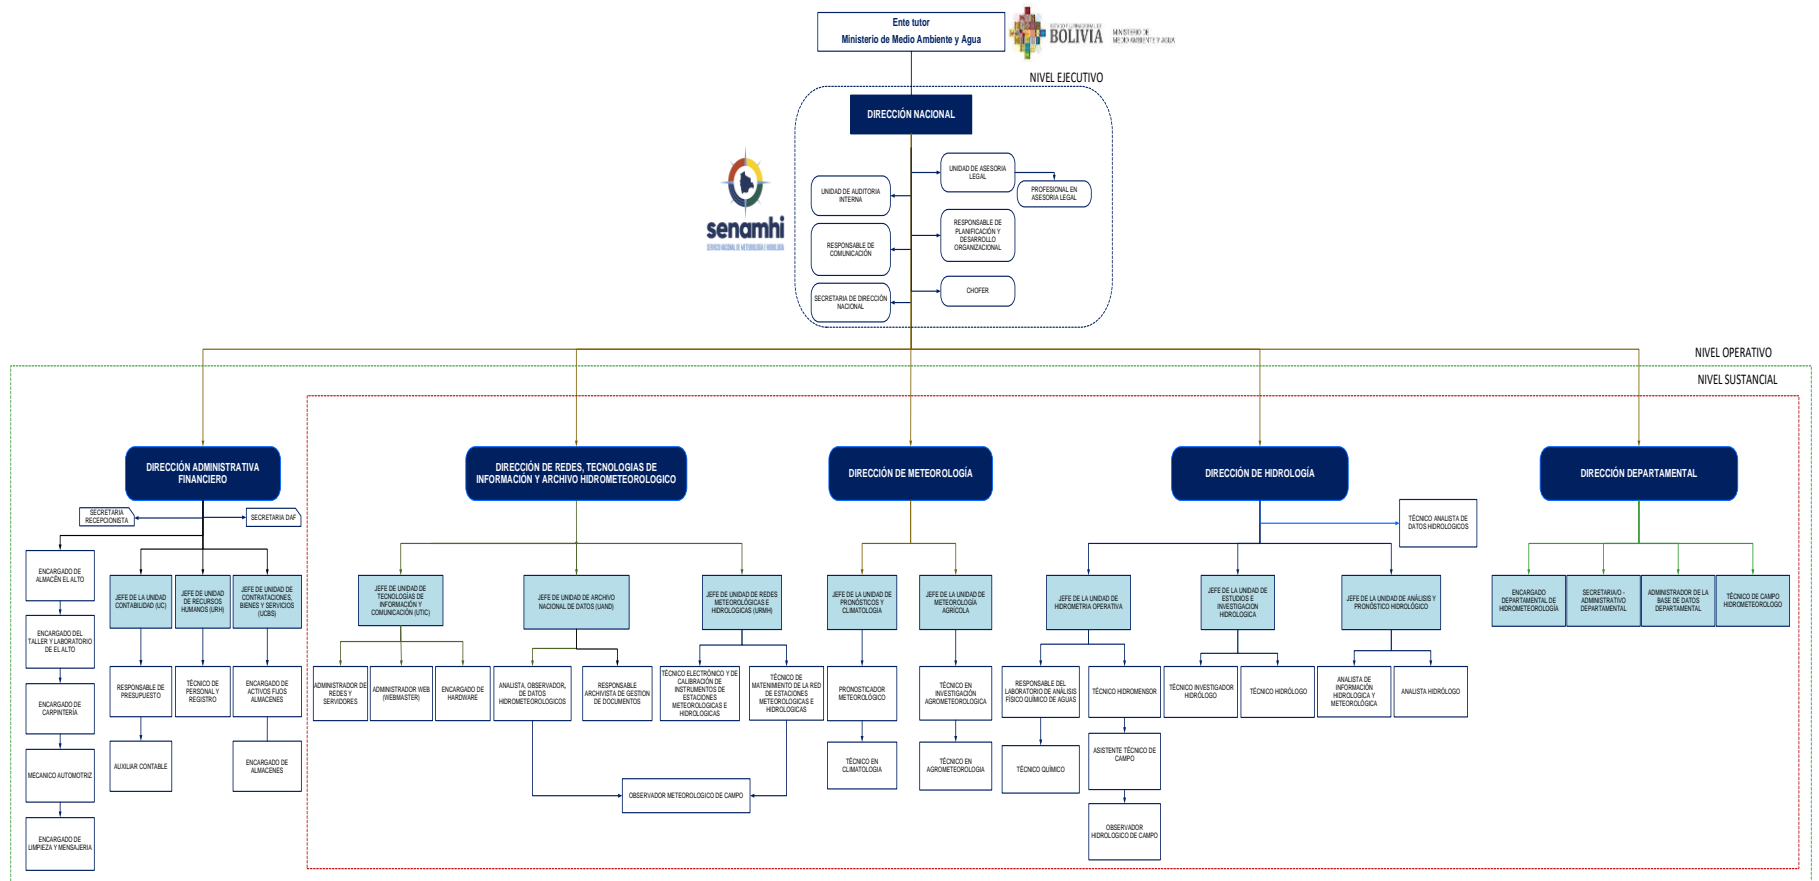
Ente tutor
Ministerio de Medio Ambiente y Agua

BOLIVIA MINISTERIO DE MEDIO AMBIENTE Y AGUA

NIVEL EJECUTIVO

DIRECCIÓN NACIONAL

UNIDAD DE ASESORIA LEGAL
PROFESIONAL EN ASESORIA LEGAL
UNIDAD DE AUDITORIA INTERNA
RESPONSABLE DE PLANIFICACIÓN Y DESARROLLO ORGANIZACIONAL
RESPONSABLE DE COMUNICACIÓN
CHOFER
SECRETARIA DE DIRECCIÓN NACIONAL

senamhi
SERVICIO NACIONAL DE METEOROLOGÍA E HIDROLOGÍA

NIVEL OPERATIVO
NIVEL SUSTANCIAL

DIRECCIÓN ADMINISTRATIVA FINANCIERO
SECRETARIA RECEPCIONISTA
SECRETARIA DAF
ENCARGADO DE ALMACÉN EL ALTO
ENCARGADO DEL TALLER Y LABORATORIO DE EL ALTO
ENCARGADO DE CARPINTERÍA
MECANICO AUTOMOTRIZ
ENCARGADO DE LIMPIEZA Y MENSAJERIA
JEFE DE LA UNIDAD CONTABILIDAD (UC)
JEFE DE UNIDAD DE RECURSOS HUMANOS (URH)
JEFE DE UNIDAD DE CONTRATACIONES, BIENES Y SERVICIOS (UCBS)
RESPONSABLE DE PRESUPUESTO
TÉCNICO DE PERSONAL Y REGISTRO
ENCARGADO DE ACTIVOS FIJOS ALMACENES
AUXILIAR CONTABLE
ENCARGADO DE ALMACENES

DIRECCIÓN DE REDES, TECNOLOGIAS DE INFORMACIÓN Y ARCHIVO HIDROMETEOROLOGICO
JEFE DE UNIDAD DE TECNOLOGÍAS DE INFORMACIÓN Y COMUNICACIÓN (UTIC)
JEFE DE UNIDAD DE ARCHIVO NACIONAL DE DATOS (UAND)
JEFE DE UNIDAD DE REDES METEOROLÓGICAS E HIDROLOGICAS (URMH)
ADMINISTRADOR DE REDES Y SERVIDORES
ADMINISTRADOR WEB (WEBMASTER)
ENCARGADO DE HARDWARE
ANALISTA, OBSERVADOR, DE DATOS HIDROMETEOROLOGICOS
RESPONSABLE ARCHIVISTA DE GESTION DE DOCUMENTOS
TÉCNICO ELECTRÓNICO Y DE CALIBRACIÓN DE INSTRUMENTOS DE ESTACIONES METEOROLOGICAS E HIDROLOGICAS
TÉCNICO DE MATENIMIENTO DE LA RED DE ESTACIONES METEOROLOGICAS E HIDROLOGICAS
OBSERVADOR METEOROLOGICO DE CAMPO

DIRECCIÓN DE METEOROLOGÍA
JEFE DE LA UNIDAD DE PRONÓSTICOS Y CLIMATOLOGÍA
JEFE DE LA UNIDAD DE METEOROLOGÍA AGRICOLA
PRONOSTICADOR METEOROLÓGICO
TÉCNICO EN INVESTIGACIÓN AGROMETEOROLOGIA
TÉCNICO EN CLIMATOLOGIA
TÉCNICO EN AGROMETEOROLOGIA

DIRECCIÓN DE HIDROLOGÍA
TÉCNICO ANALISTA DE DATOS HIDROLOGICOS
JEFE DE LA UNIDAD DE HIDROMETRIA OPERATIVA
JEFE DE LA UNIDAD DE ESTUDIOS E INVESTIGACION HIDROLOGICA
JEFE DE LA UNIDAD DE ANÁLISIS Y PRONÓSTICO HIDROLÓGICO
RESPONSABLE DEL LABORATORIO DE ANÁLISIS FÍSICO QUÍMICO DE AGUAS
TÉCNICO HIDROMENSOR
TÉCNICO QUÍMICO
ASISTENTE TÉCNICO DE CAMPO
OBSERVADOR HIDROLOGICO DE CAMPO
TÉCNICO INVESTIGADOR HIDRÓLOGO
TÉCNICO HIDRÓLOGO
ANALISTA DE INFORMACIÓN HIDROLOGICA Y METEOROLÓGICA
ANALISTA HIDRÓLOGO

DIRECCIÓN DEPARTAMENTAL
ENCARGADO DEPARTAMENTAL DE HIDROMETEOROLOGÍA
SECRETARIA(O) - ADMINISTRATIVO DEPARTAMENTAL
ADMINISTRADOR DE LA BASE DE DATOS DEPARTAMENTAL
TÉCNICO DE CAMPO HIDROMETEOROLOGO